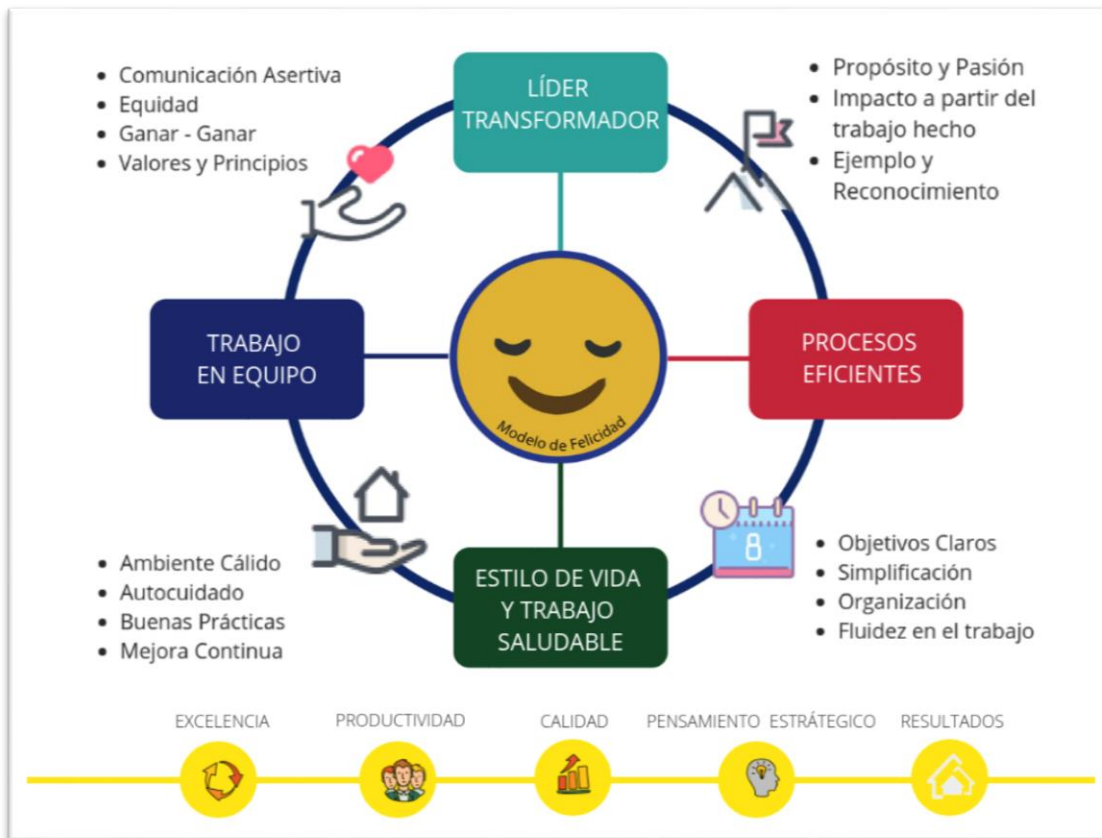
- Comunicación Asertiva
- Equidad
- Ganar - Ganar
- Valores y Principios

LÍDER TRANSFORMADOR

- Propósito y Pasión
- Impacto a partir del trabajo hecho
- Ejemplo y Reconocimiento

TRABAJO EN EQUIPO

Modelo de Felicidad

PROCESOS EFICIENTES

8

- Ambiente Cálido
- Autocuidado
- Buenas Prácticas
- Mejora Continua

ESTILO DE VIDA Y TRABAJO SALUDABLE

- Objetivos Claros
- Simplificación
- Organización
- Fluidez en el trabajo

EXCELENCIA

PRODUCTIVIDAD

CALIDAD

PENSAMIENTO ESTRÁTEGICO

RESULTADOS